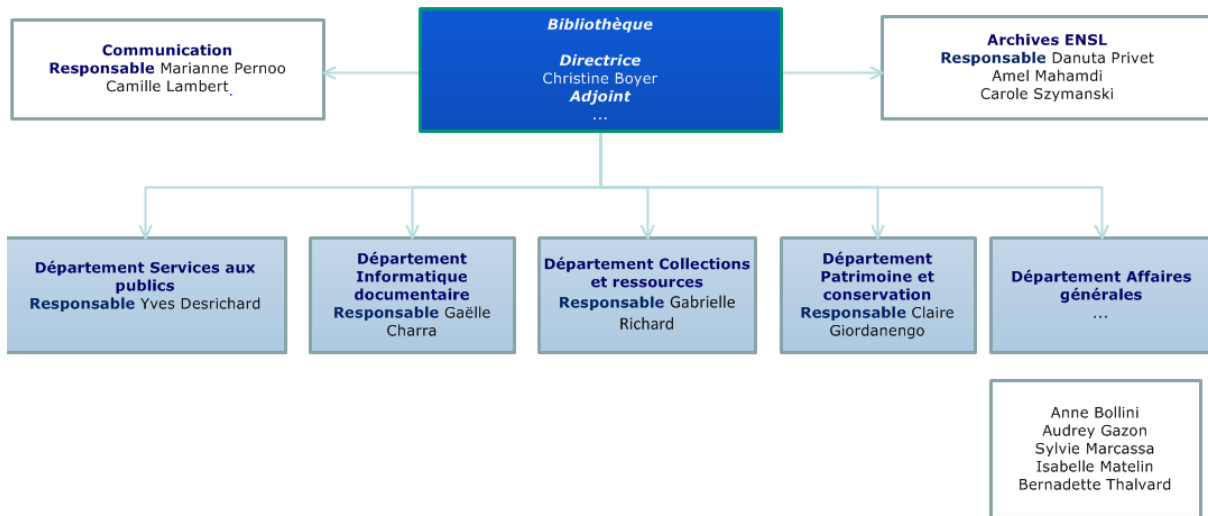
Communication
Responsable Marianne Pernoo
Camille Lambert

Bibliothèque

Directrice
Christine Boyer
Adjoint
...

Archives ENSL
Responsable Danuta Privet
Amel Mahamdi
Carole Szymanski

Département Services aux publics
Responsable Yves Desrichard

Département Informatique documentaire
Responsable Gaëlle Charra

Département Collections et ressources
Responsable Gabrielle Richard

Département Patrimoine et conservation
Responsable Claire Giordanengo

Département Affaires générales
...

Anne Bollini
Audrey Gazon
Sylvie Marcassa
Isabelle Matelin
Bernadette Thalvard